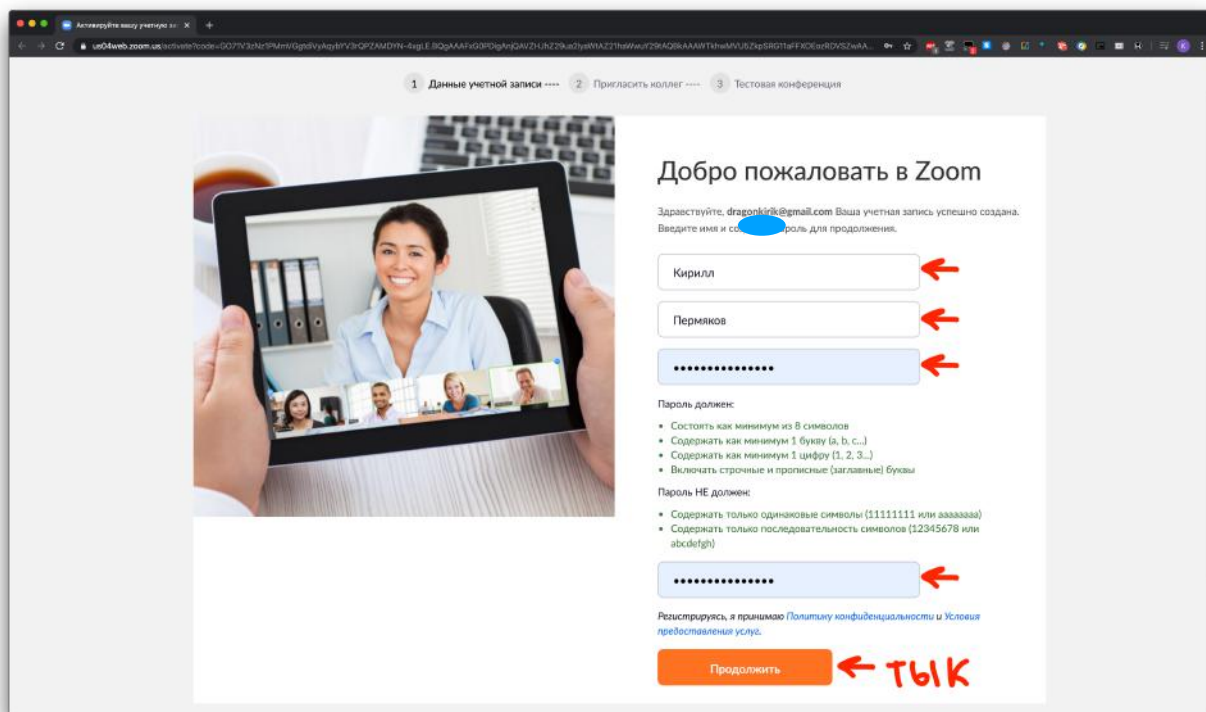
Активируйте вашу учетную за ×

us04web.zoom.us/activate?code=GO71V3zNz1PMmVGgtdVyAqybYV3rQPZAMDYN-4xgLE.BQgAAAFxG0PDigAnjQAVZHJhZ29ua2lyaWtAZ21haWwuY29tAQBkAAAWTkhwMVU5ZkpSRG11aFFXOEozRDVSZwAA...

1 Данные учетной записи ---- 2 Пригласить коллег ---- 3 Тестовая конференция

Добро пожаловать в Zoom

Здравствуйте, dragonkirik@gmail.com Ваша учетная запись успешно создана. Введите имя и со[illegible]роль для продолжения.

Кирилл

Пермяков

•••••••••••••••

Пароль должен:

- Состоять как минимум из 8 символов
- Содержать как минимум 1 букву (a, b, c...)
- Содержать как минимум 1 цифру (1, 2, 3...)
- Включать строчные и прописные (заглавные) буквы

Пароль НЕ должен:

- Содержать только одинаковые символы (11111111 или aaaaaaaa)
- Содержать только последовательность символов (12345678 или abcdefgh)

•••••••••••••••

Регистрируясь, я принимаю Политику конфиденциальности и Условия предоставления услуг.

Продолжить

тык